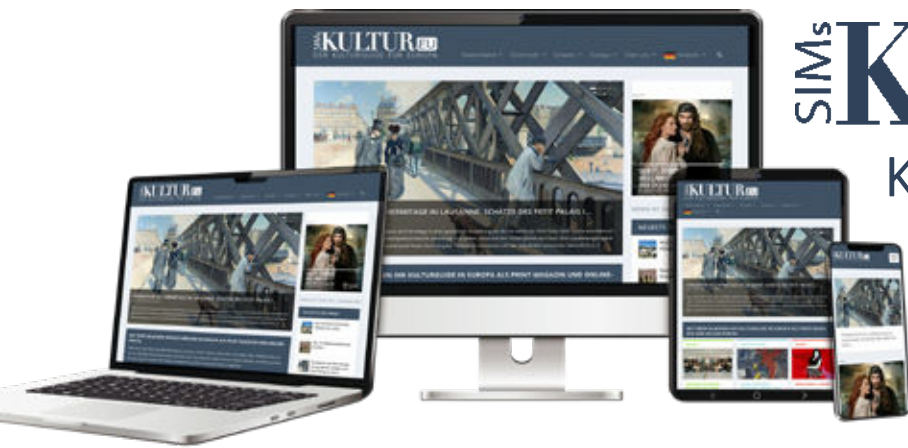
SIMs KULTUR.EU
DER KULTURGUIDE FÜR EUROPA

SIMs K

K

SIMs KULTUR.EU

SIMs KULTUR.EU

SIMs KULTUR.EU

SIMs KULTUR

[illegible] SOMMERTAGE IN LAUSANNE: SCHÄTZE DES PETIT PALAIS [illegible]

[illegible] DER KULTURGUIDE IN EUROPA ALS PRINT MAGAZIN UND ONLINE-